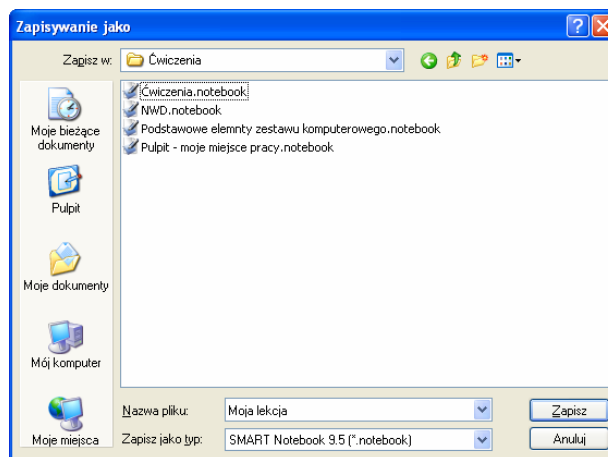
Zapisywanie jako

Zapisz w: Ćwiczenia

Moje bieżące dokumenty
Pulpit
Moje dokumenty
Mój komputer
Moje miejsca

Ćwiczenia.notebook
NWD.notebook
Podstawowe elemnty zestawu komputerowego.notebook
Pulpit - moje miejsce pracy.notebook

Nazwa pliku: Moja lekcja
Zapisz jako typ: SMART Notebook 9.5 (*.notebook)

Zapisz
Anuluj